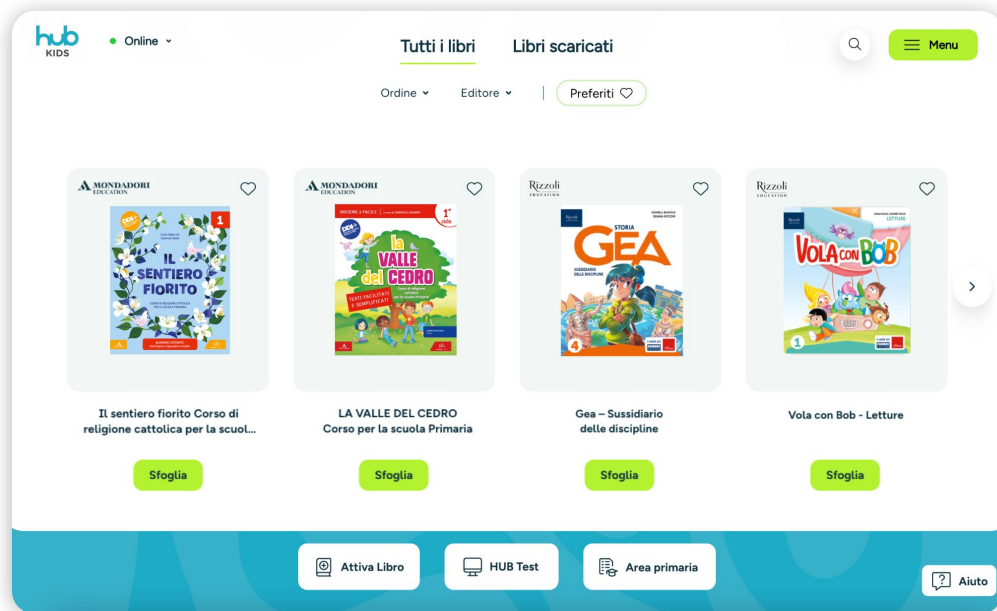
hub KIDS

Online

Tutti i libri

Libri scaricati

Menu

Ordine

Editore

Preferiti

MONDADORI EDUCATION

IL SENTIERO FIORITO

1

Il sentiero fiorito Corso di religione cattolica per la scuol...

Sfoglia

MONDADORI EDUCATION

la VALLE del CEDRO

TESTI FACILITATI E SEMPLIFICATI

1° ciclo

LA VALLE DEL CEDRO Corso per la scuola Primaria

Sfoglia

Rizzoli EDUCATION

STORIA GEA

4

Gea – Sussidiario delle discipline

Sfoglia

Rizzoli EDUCATION

VOLA CON BOB

LETTURE

1

Vola con Bob - Letture

Sfoglia

Attiva Libro

HUB Test

Area primaria

Aiuto